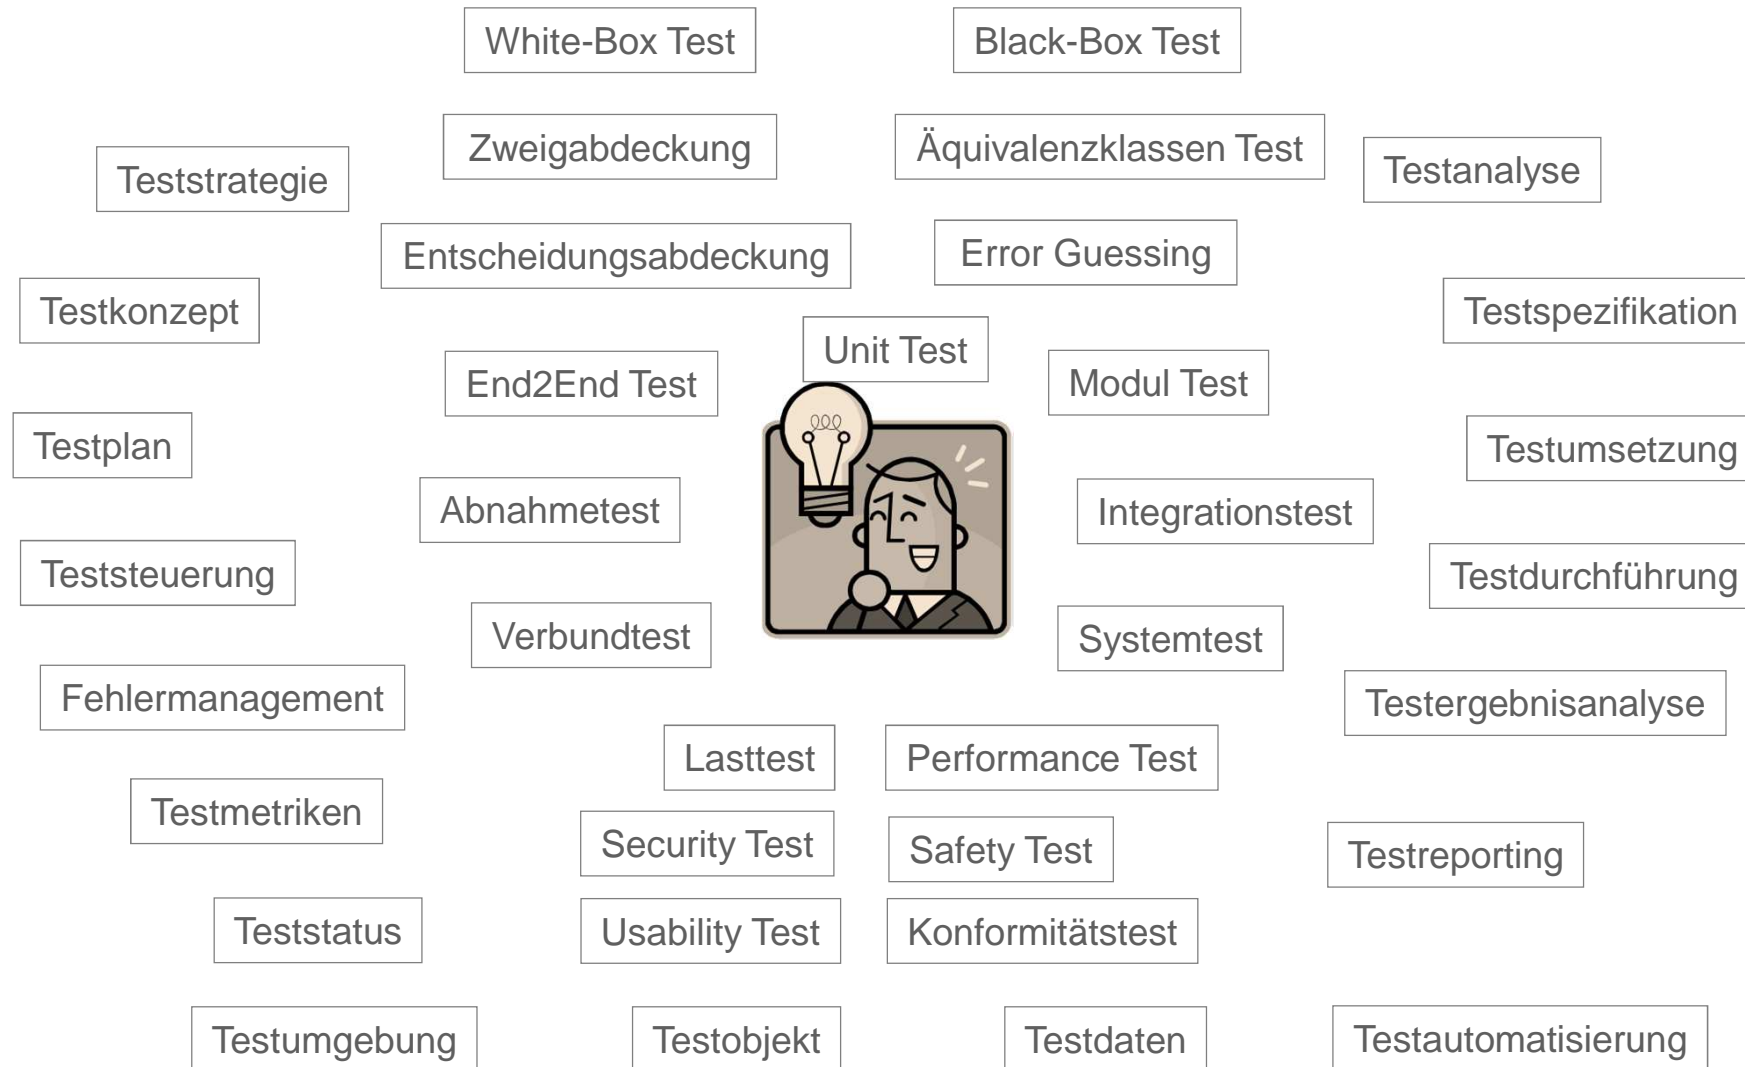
White-Box Test

Black-Box Test

Teststrategie

Zweigabdeckung

Äquivalenzklassen Test

Testanalyse

Entscheidungsabdeckung

Error Guessing

Testkonzept

Testspezifikation

Unit Test

End2End Test

Modul Test

Testplan

Testumsetzung

Abnahmetest

Integrationstest

Teststeuerung

Testdurchführung

Verbundtest

Systemtest

Fehlermanagement

Testergebnisanalyse

Lasttest

Performance Test

Testmetriken

Security Test

Safety Test

Testreporting

Teststatus

Usability Test

Konformitätstest

Testumgebung

Testobjekt

Testdaten

Testautomatisierung